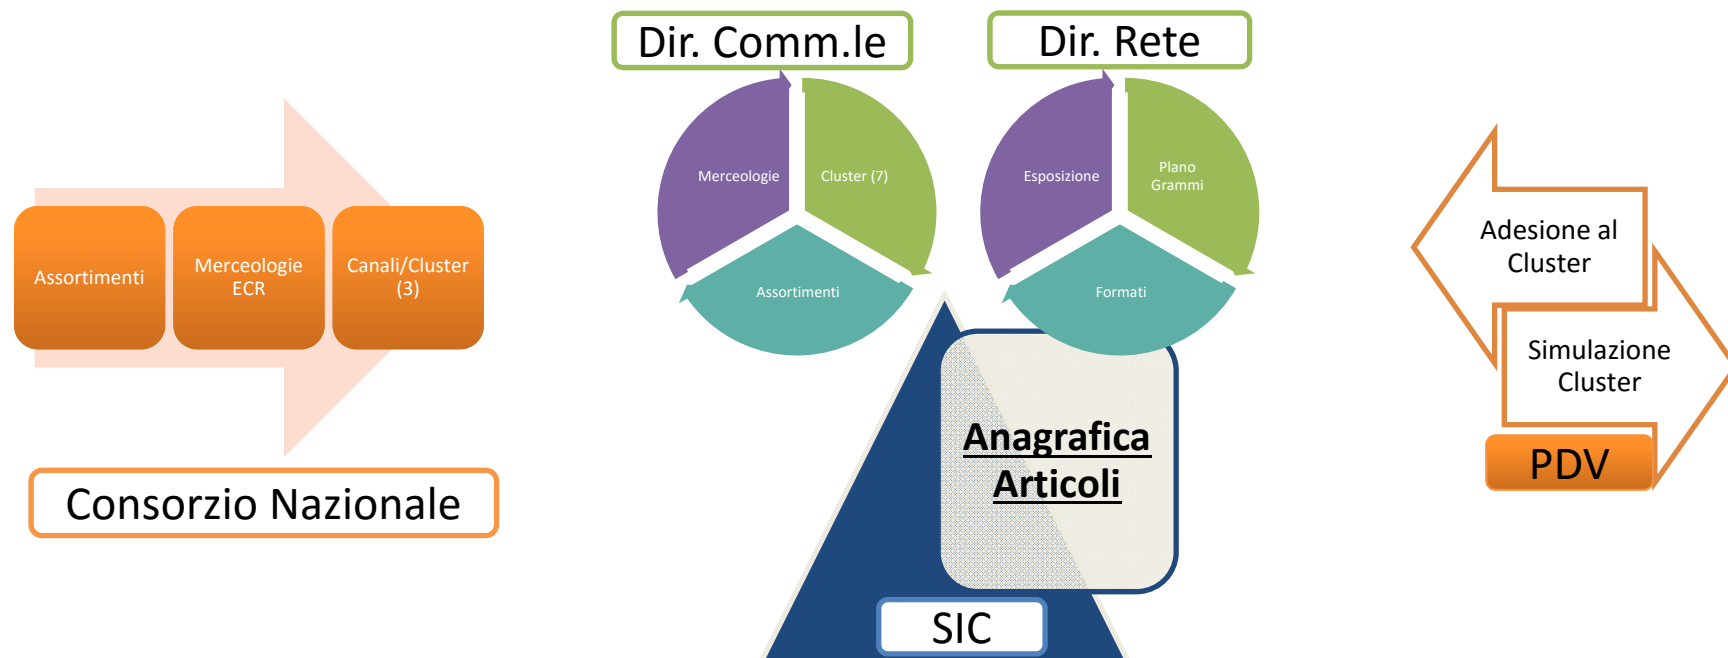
Assortimenti

Merceologie ECR

Canali/Cluster (3)

Consorzio Nazionale

Dir. Comm.le

Merceologie

Cluster (7)

Assortimenti

Dir. Rete

Esposizione

Plano Grammi

Formati

Anagrafica Articoli

SIC

Adesione al Cluster

Simulazione Cluster

PDV